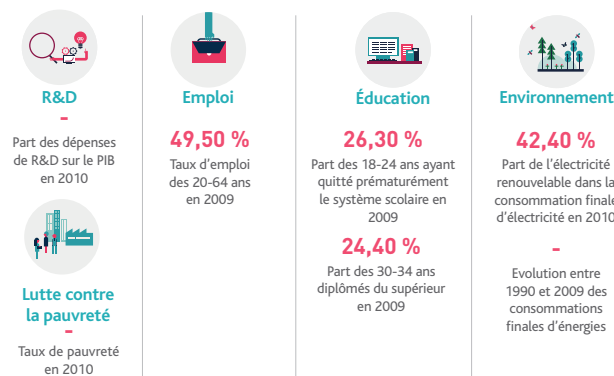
R&D

-

Part des dépenses de R&D sur le PIB en 2010

Lutte contre la pauvreté

-

Taux de pauvreté en 2010

Emploi

49,50 %

Taux d'emploi des 20-64 ans en 2009

Éducation

26,30 %

Part des 18-24 ans ayant quitté prématurément le système scolaire en 2009

24,40 %

Part des 30-34 ans diplômés du supérieur en 2009

Environnement

42,40 %

Part de l'électricité renouvelable dans la consommation finale d'électricité en 2010

-

Evolution entre 1990 et 2009 des consommations finales d'énergies